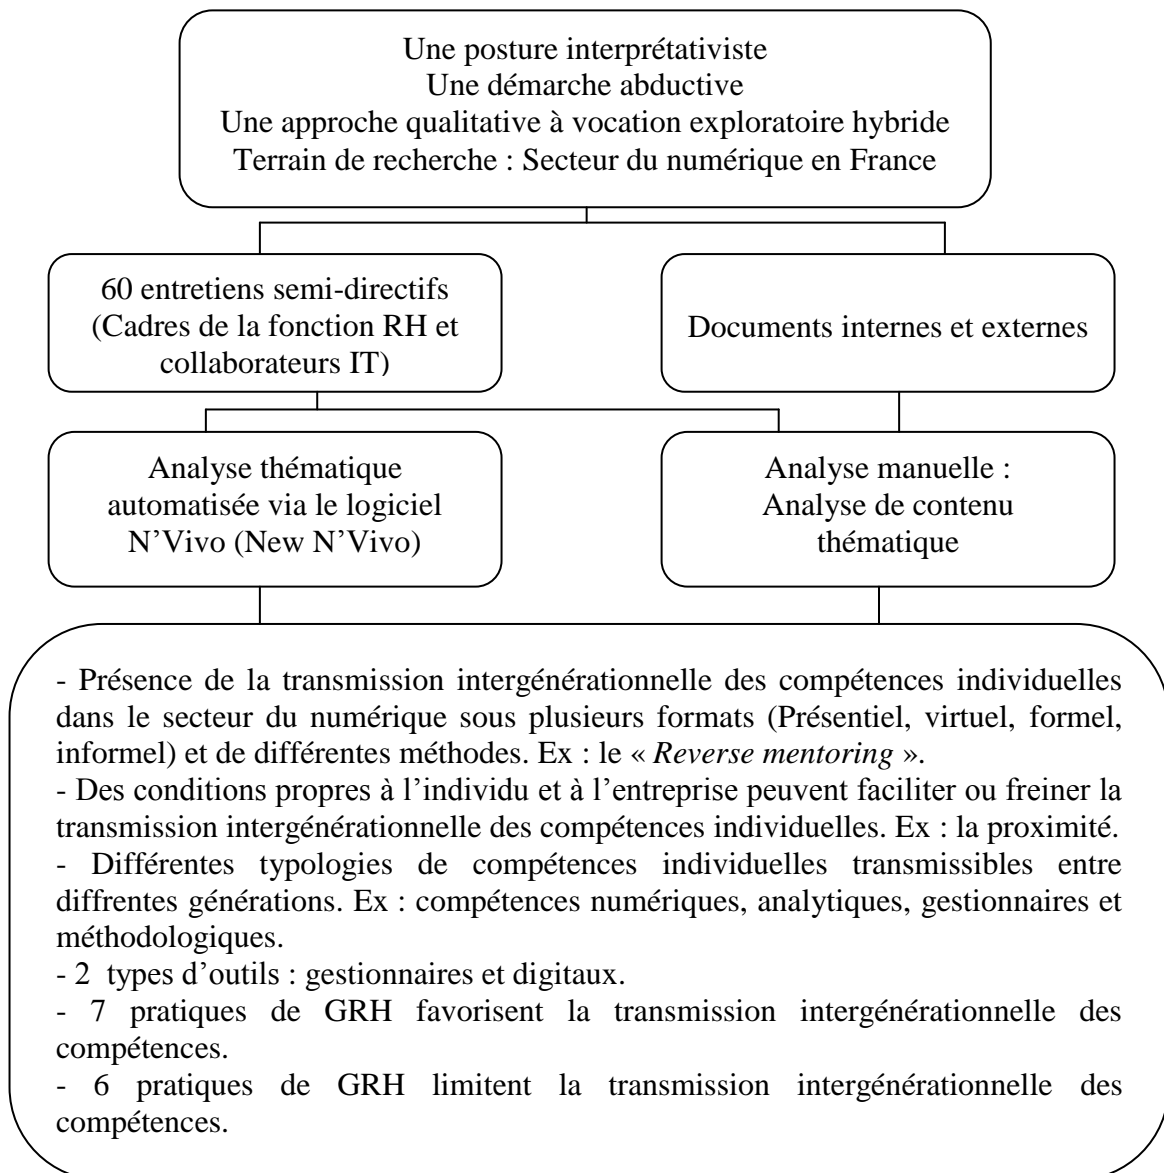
Une posture interprétativiste
Une démarche abductive
Une approche qualitative à vocation exploratoire hybride
Terrain de recherche : Secteur du numérique en France

60 entretiens semi-directifs (Cadres de la fonction RH et collaborateurs IT)

Documents internes et externes

Analyse thématique automatisée via le logiciel N'Vivo (New N'Vivo)

Analyse manuelle : Analyse de contenu thématique

- Présence de la transmission intergénérationnelle des compétences individuelles dans le secteur du numérique sous plusieurs formats (Présentiel, virtuel, formel, informel) et de différentes méthodes. Ex : le « *Reverse mentoring* ».
- Des conditions propres à l'individu et à l'entreprise peuvent faciliter ou freiner la transmission intergénérationnelle des compétences individuelles. Ex : la proximité.
- Différentes typologies de compétences individuelles transmissibles entre diffrentes générations. Ex : compétences numériques, analytiques, gestionnaires et méthodologiques.
- 2 types d'outils : gestionnaires et digitaux.
- 7 pratiques de GRH favorisent la transmission intergénérationnelle des compétences.
- 6 pratiques de GRH limitent la transmission intergénérationnelle des compétences.